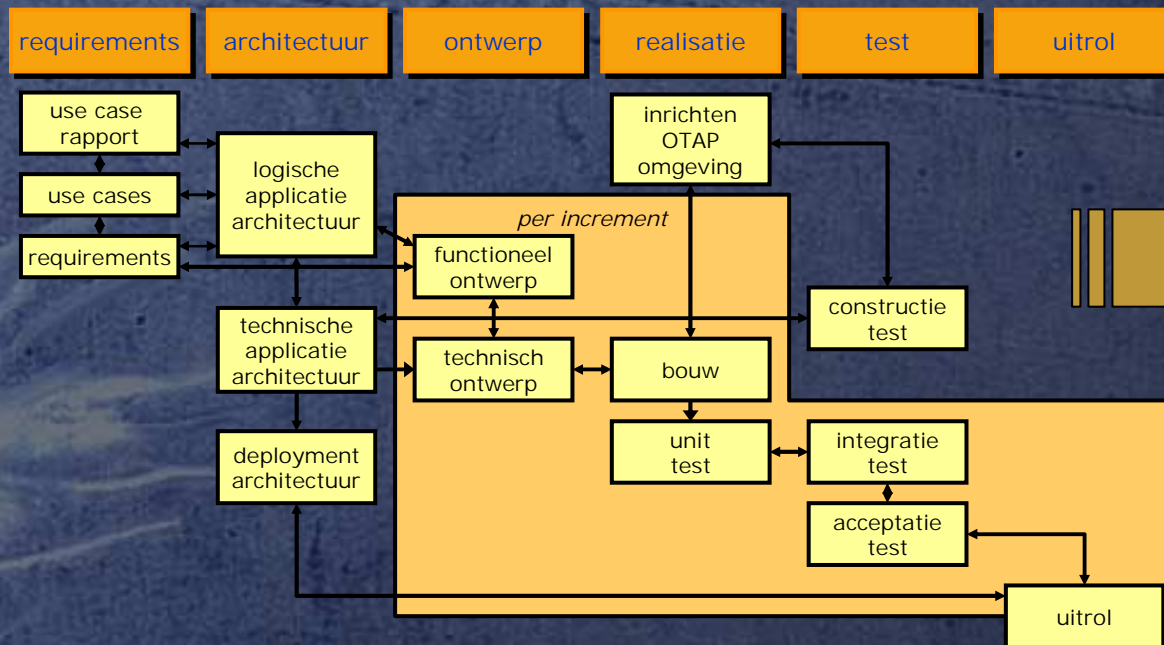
requirements | architectuur | ontwerp | realisatie | test | uitrol

use case rapport

use cases

requirements

logische applicatie architectuur

technische applicatie architectuur

deployment architectuur

per increment

functioneel ontwerp

technisch ontwerp

inrichten OTAP omgeving

bouw

unit test

constructie test

integratie test

acceptatie test

uitrol